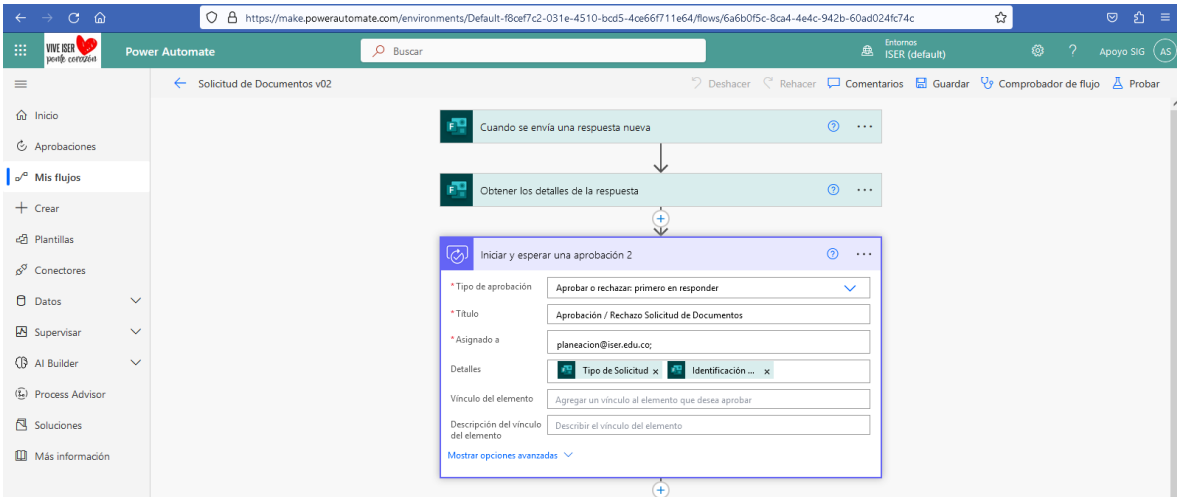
https://make.powerautomate.com/environments/Default-f8cef7c2-031e-4510-bcd5-4ce66f711e64/flows/6a6b0f5c-8ca4-4e4c-942b-60ad024fc74c

VIVE ISER ponle corazón

Power Automate

Buscar

Entornos
ISER (default)

Apoyo SIG AS

Inicio
Aprobaciones
Mis flujos
Crear
Plantillas
Conectores
Datos
Supervisar
AI Builder
Process Advisor
Soluciones
Más información

Solicitud de Documentos v02

Deshacer Rehacer Comentarios Guardar Comprobador de flujo Probar

Cuando se envía una respuesta nueva

Obtener los detalles de la respuesta

Iniciar y esperar una aprobación 2

*Tipo de aprobación
Aprobar o rechazar: primero en responder

*Título
Aprobación / Rechazo Solicitud de Documentos

*Asignado a
planeacion@iser.edu.co;

Detalles
Tipo de Solicitud × Identificación ... ×

Vínculo del elemento
Agregar un vínculo al elemento que desea aprobar

Descripción del vínculo del elemento
Describir el vínculo del elemento

Mostrar opciones avanzadas